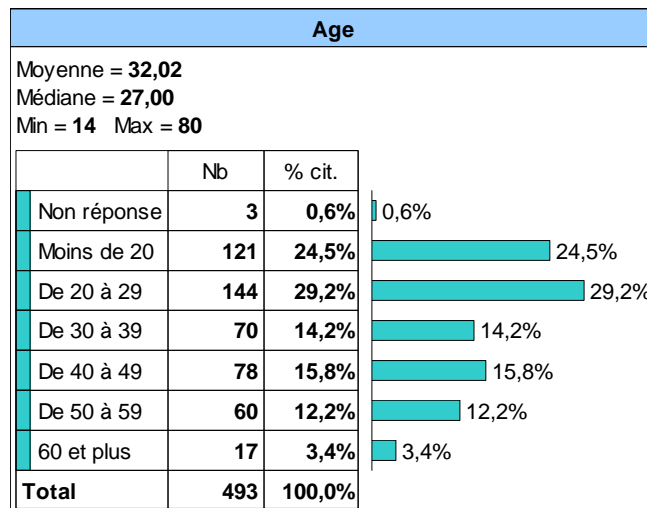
Age

Moyenne = **32,02**
Médiane = **27,00**
Min = **14** Max = **80**

| | Nb | % cit. |
|---|---|---|
| Non réponse | 3 | 0,6% |
| Moins de 20 | 121 | 24,5% |
| De 20 à 29 | 144 | 29,2% |
| De 30 à 39 | 70 | 14,2% |
| De 40 à 49 | 78 | 15,8% |
| De 50 à 59 | 60 | 12,2% |
| 60 et plus | 17 | 3,4% |
| Total | 493 | 100,0% |

0,6%
24,5%
29,2%
14,2%
15,8%
12,2%
3,4%